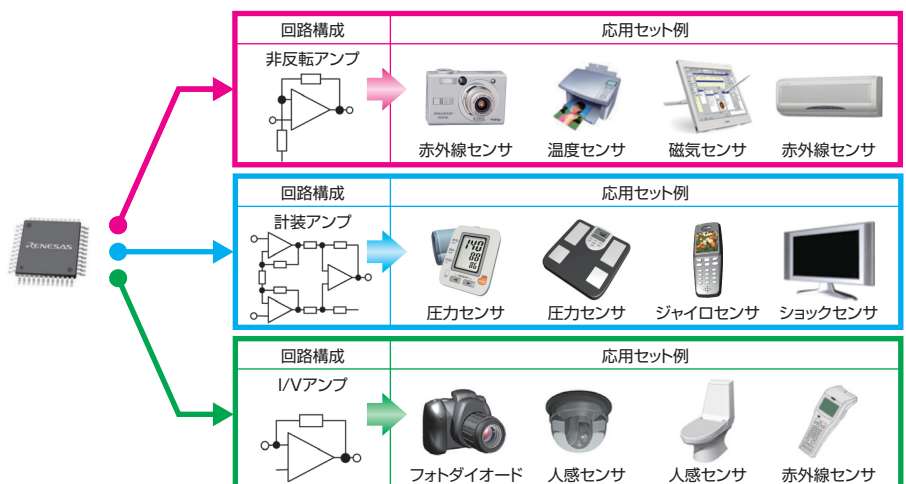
RENESAS

| 回路構成 | 応用セット例 |
|---|---|
| 非反転アンプ | 赤外線センサ　温度センサ　磁気センサ　赤外線センサ |

| 回路構成 | 応用セット例 |
|---|---|
| 計装アンプ | 圧力センサ　圧力センサ　ジャイロセンサ　ショックセンサ |

| 回路構成 | 応用セット例 |
|---|---|
| I/Vアンプ | フォトダイオード　人感センサ　人感センサ　赤外線センサ |